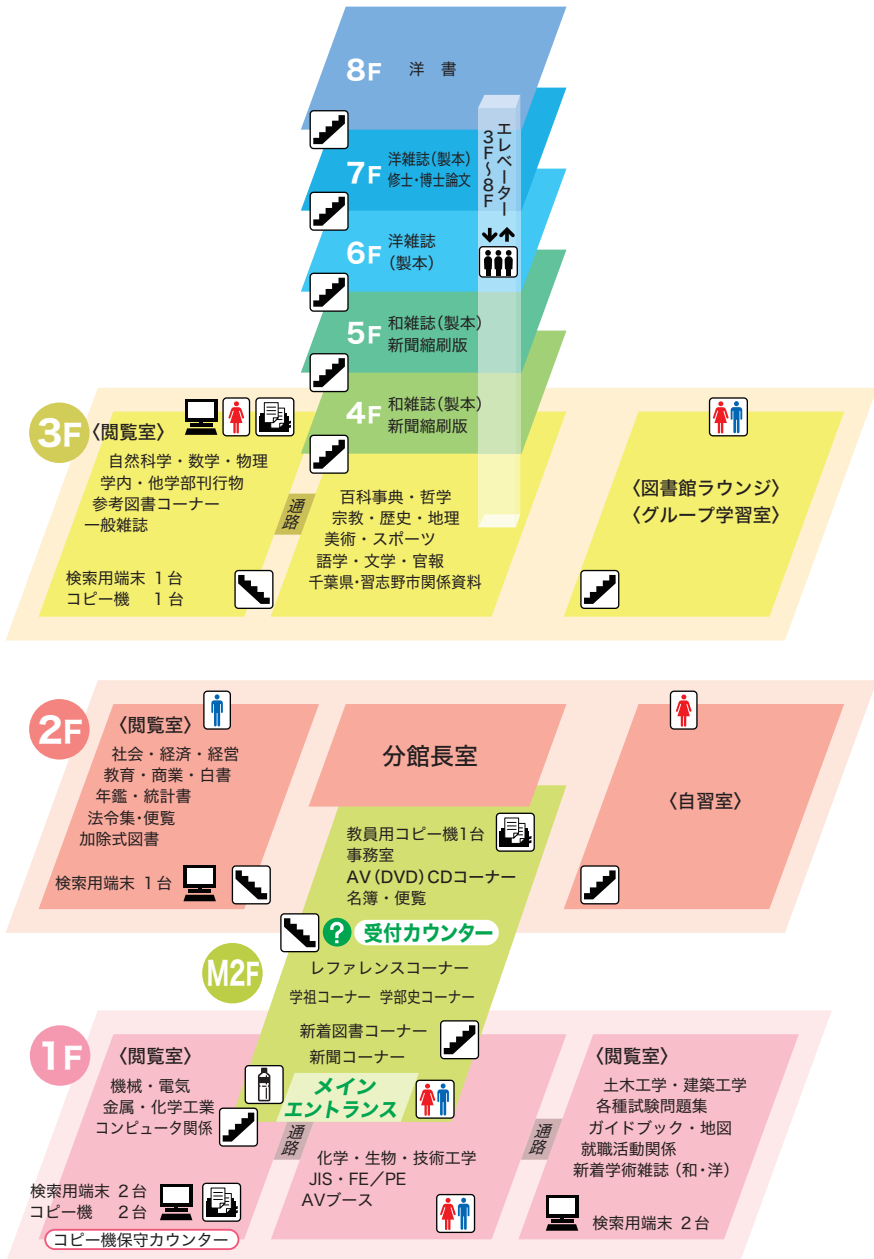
8F 洋書

エレベーター 3F~8F

7F 洋雑誌（製本）
修士・博士論文

6F 洋雑誌
（製本）

5F 和雑誌（製本）
新聞縮刷版

4F 和雑誌（製本）
新聞縮刷版

3F 〈閲覧室〉
自然科学・数学・物理
学内・他学部刊行物
参考図書コーナー
一般雑誌
検索用端末 1台
コピー機 1台

通路

百科事典・哲学
宗教・歴史・地理
美術・スポーツ
語学・文学・官報
千葉県・習志野市関係資料

〈図書館ラウンジ〉
〈グループ学習室〉

2F 〈閲覧室〉
社会・経済・経営
教育・商業・白書
年鑑・統計書
法令集・便覧
加除式図書
検索用端末 1台

分館長室

教員用コピー機1台
事務室
AV（DVD）CDコーナー
名簿・便覧

〈自習室〉

受付カウンター

M2F
レファレンスコーナー
学祖コーナー 学部史コーナー
新着図書コーナー
新聞コーナー

メイン
エントランス

1F 〈閲覧室〉
機械・電気
金属・化学工業
コンピュータ関係
検索用端末 2台
コピー機 2台
コピー機保守カウンター

通路

化学・生物・技術工学
JIS・FE／PE
AVブース

通路

〈閲覧室〉
土木工学・建築工学
各種試験問題集
ガイドブック・地図
就職活動関係
新着学術雑誌（和・洋）
検索用端末 2台